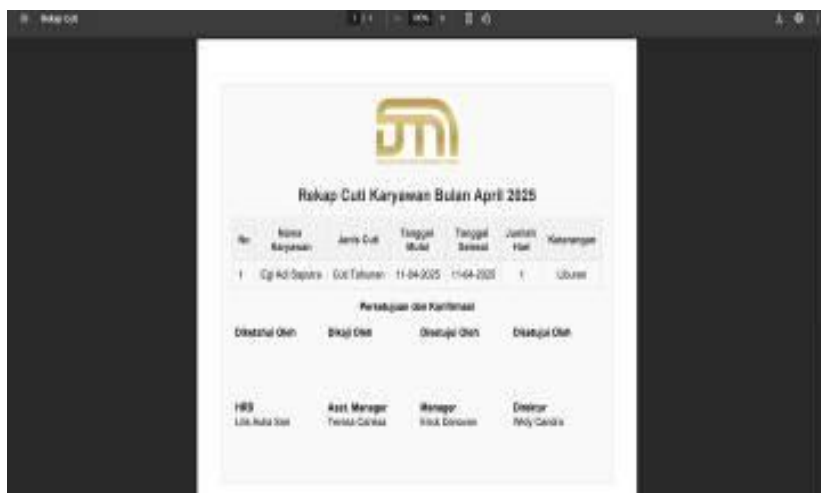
Rekap Cuti

Rekap Cuti Karyawan Bulan April 2025

| No | Nama Karyawan | Jenis Cuti | Tanggal Mulai | Tanggal Selesai | Jumlah Hari | Keterangan |
|---|---|---|---|---|---|---|
| 1 | Egi Adi Saputra | Cuti Tahunan | 11-04-2025 | 11-04-2025 | 1 | Liburan |

Persetujuan dan Konfirmasi

Diketahui Oleh

Dikaji Oleh

Disetujui Oleh

Disetujui Oleh

HRD
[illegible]

Asst. Manager
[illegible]

Manager
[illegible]

Direktur
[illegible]